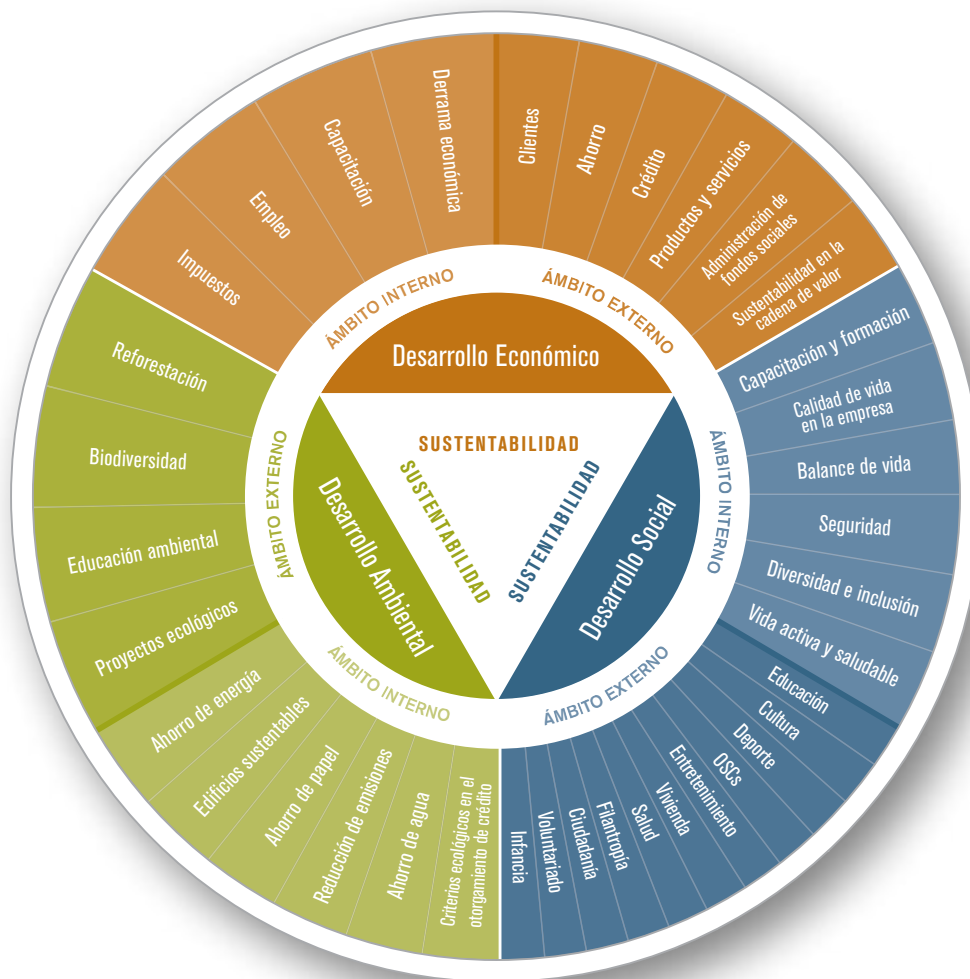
Impuestos
Empleo
Capacitación
Derrama económica
Clientes
Ahorro
Crédito
Productos y servicios
Administración de fondos sociales
Sustentabilidad en la cadena de valor

ÁMBITO INTERNO
ÁMBITO EXTERNO
Desarrollo Económico

Capacitación y formación
Calidad de vida en la empresa
Balance de vida
Seguridad
Diversidad e inclusión
Vida activa y saludable
Educación
Cultura
Deporte
OSCs
Entretenimiento
Vivienda
Salud
Filantropía
Ciudadanía
Voluntariado
Infancia

ÁMBITO INTERNO
ÁMBITO EXTERNO
Desarrollo Social

SUSTENTABILIDAD
SUSTENTABILIDAD
SUSTENTABILIDAD

Reforestación
Biodiversidad
Educación ambiental
Proyectos ecológicos
Ahorro de energía
Edificios sustentables
Ahorro de papel
Reducción de emisiones
Ahorro de agua
Criterios ecológicos en el otorgamiento de crédito

ÁMBITO EXTERNO
ÁMBITO INTERNO
Desarrollo Ambiental